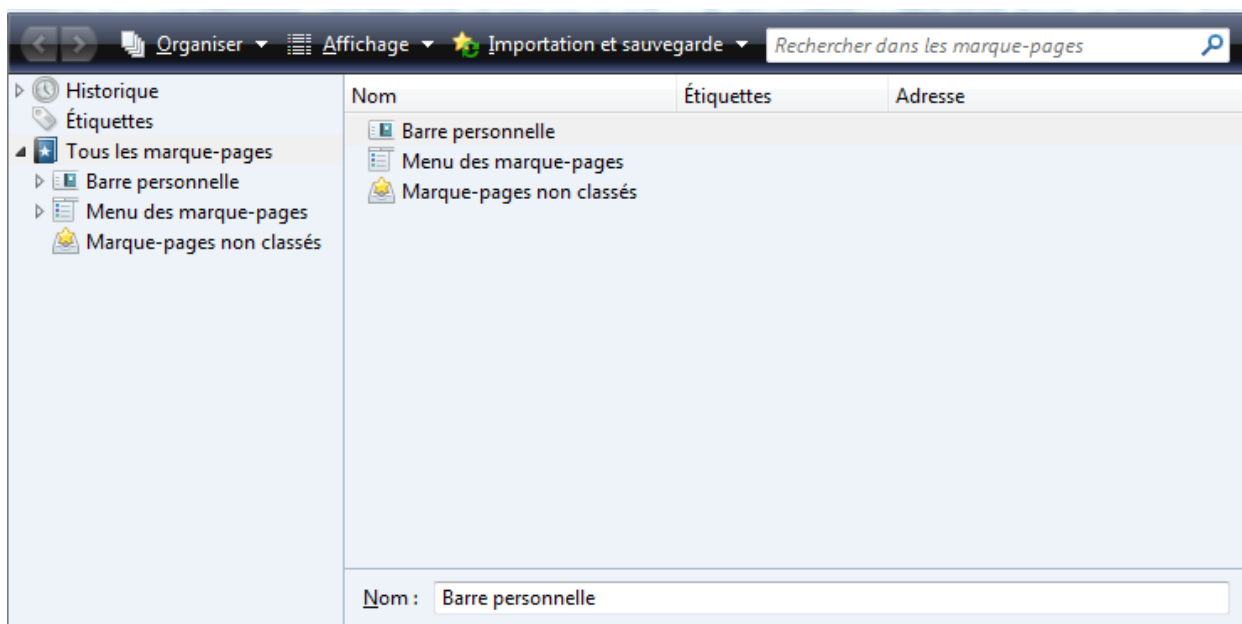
Organiser ▾ Affichage ▾ Importation et sauvegarde ▾ Rechercher dans les marque-pages

Historique
Étiquettes
Tous les marque-pages
Barre personnelle
Menu des marque-pages
Marque-pages non classés

| Nom | Étiquettes | Adresse |
|---|---|---|
| Barre personnelle | | |
| Menu des marque-pages | | |
| Marque-pages non classés | | |

Nom : Barre personnelle